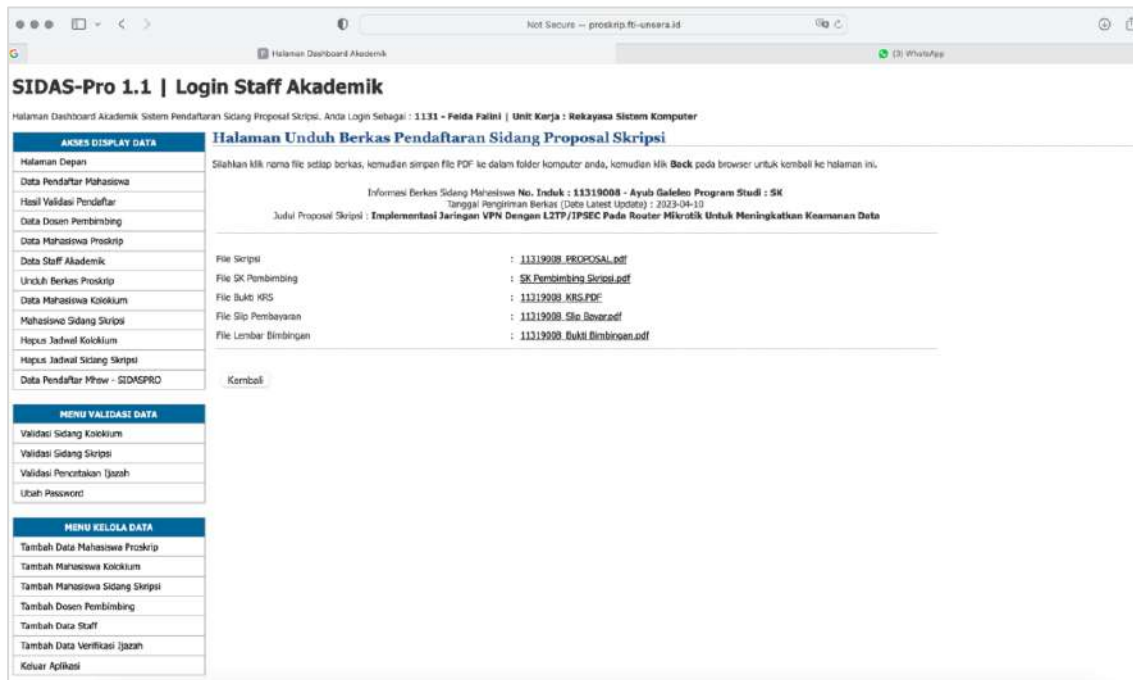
Not Secure — proskrip.fti-unsera.id

Halaman Dashboard Akademik

(3) WhatsApp

SIDAS-Pro 1.1 | Login Staff Akademik

Halaman Dashboard Akademik Sistem Pendaftaran Sidang Proposal Skripsi. Anda Login Sebagai : 1131 - Feida Falini | Unit Kerja : Rekayasa Sistem Komputer

AKSES DISPLAY DATA
Halaman Depan
Data Pendaftar Mahasiswa
Hasil Validasi Pendaftar
Data Dosen Pembimbing
Data Mahasiswa Proskrip
Data Staff Akademik
Unduh Berkas Proskrip
Data Mahasiswa Kolokium
Mahasiswa Sidang Skripsi
Hapus Jadwal Kolokium
Hapus Jadwal Sidang Skripsi
Data Pendaftar Mhsw - SIDASPRO

MENU VALIDASI DATA
Validasi Sidang Kolokium
Validasi Sidang Skripsi
Validasi Pencetakan Ijazah
Ubah Password

MENU KELOLA DATA
Tambah Data Mahasiswa Proskrip
Tambah Mahasiswa Kolokium
Tambah Mahasiswa Sidang Skripsi
Tambah Dosen Pembimbing
Tambah Data Staff
Tambah Data Verifikasi Ijazah
Keluar Aplikasi

Halaman Unduh Berkas Pendaftaran Sidang Proposal Skripsi

Silahkan klik nama file setiap berkas, kemudian simpan file PDF ke dalam folder komputer anda, kemudian klik Back pada browser untuk kembali ke halaman ini.

Informasi Berkas Sidang Mahasiswa No. Induk : 11319008 - Ayub Galeleo Program Studi : SK
Tanggal Pengiriman Berkas (Date Latest Update) : 2023-04-10
Judul Proposal Skripsi : Implementasi Jaringan VPN Dengan L2TP/IPSEC Pada Router Mikrotik Untuk Meningkatkan Keamanan Data

| | |
|---|---|
| File Skripsi | : 11319008_PROPOSAL.pdf |
| File SK Pembimbing | : SK Pembimbing Skripsi.pdf |
| File Bukti KRS | : 11319008_KRS.PDF |
| File Slip Pembayaran | : 11319008_Slip Bayar.pdf |
| File Lembar Bimbingan | : 11319008_Bukti Bimbingan.pdf |

Kembali